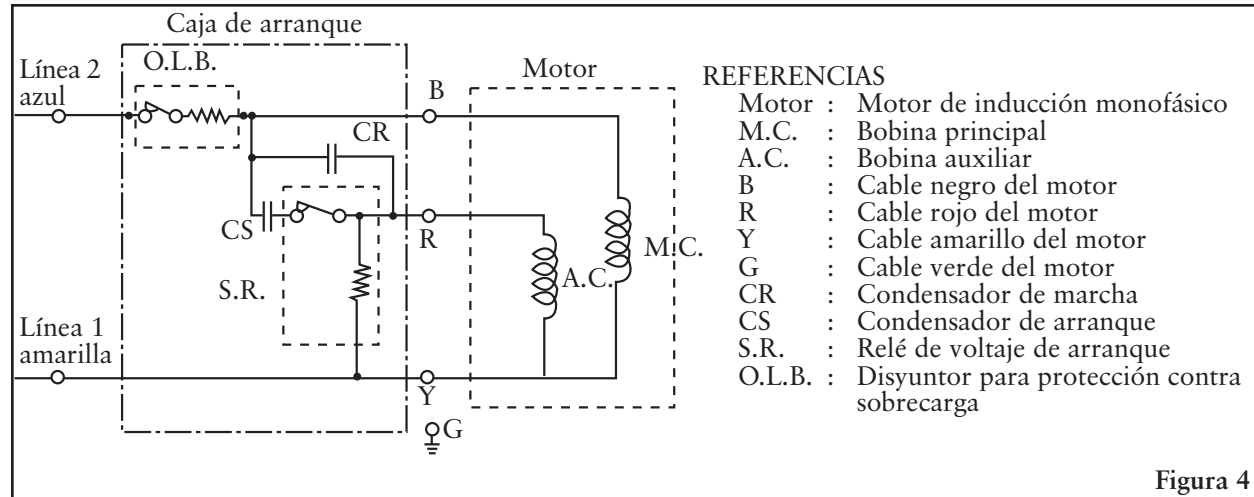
Caja de arranque

Línea 2 azul

O.L.B.

B

CR

Motor

CS

R

M.C.

A.C.

S.R.

Línea 1 amarilla

Y

G

REFERENCIAS

| | | |
|---|---|---|
| Motor | : | Motor de inducción monofásico |
| M.C. | : | Bobina principal |
| A.C. | : | Bobina auxiliar |
| B | : | Cable negro del motor |
| R | : | Cable rojo del motor |
| Y | : | Cable amarillo del motor |
| G | : | Cable verde del motor |
| CR | : | Condensador de marcha |
| CS | : | Condensador de arranque |
| S.R. | : | Relé de voltaje de arranque |
| O.L.B. | : | Disyuntor para protección contra sobrecarga |

Figura 4